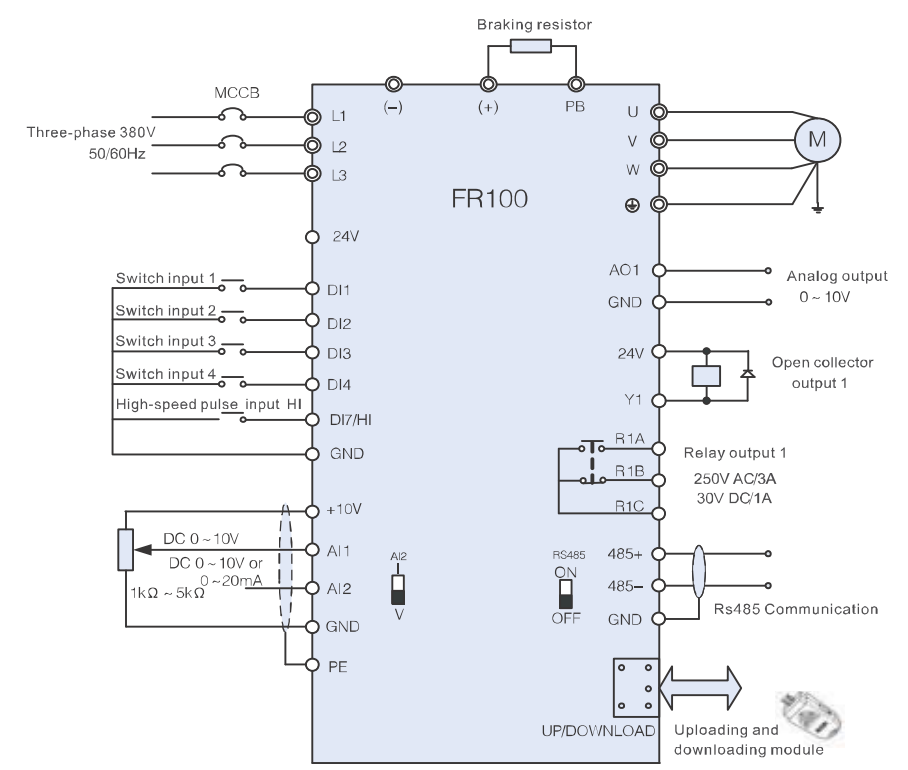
Braking resistor

MCCB

Three-phase 380V
50/60Hz

(–) (+) PB

L1
L2
L3

U
V
W

M

FR100

24V

Switch input 1
Switch input 2
Switch input 3
Switch input 4
High-speed pulse input HI

DI1
DI2
DI3
DI4
DI7/HI
GND

AO1
GND

Analog output
0 ~ 10V

24V
Y1

Open collector
output 1

R1A
R1B
R1C

Relay output 1
250V AC/3A
30V DC/1A

+10V
AI1
AI2
GND
PE

DC 0 ~ 10V
DC 0 ~ 10V or
0 ~ 20mA
1kΩ ~ 5kΩ

AI2
V

RS485
ON
OFF

485+
485–
GND

Rs485 Communication

UP/DOWNLOAD

Uploading and
downloading module